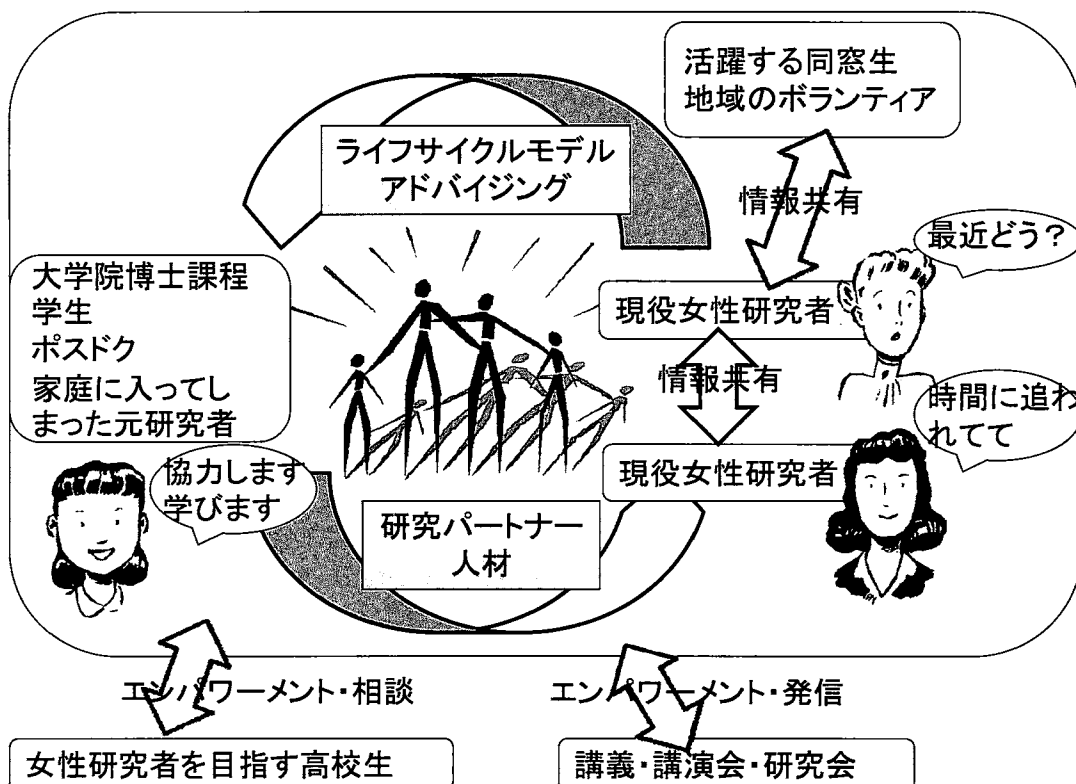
活躍する同窓生
地域のボランティア

ライフサイクルモデル
アドバイジング

情報共有

最近どう?

大学院博士課程
学生
ポスドク
家庭に入ってしまった元研究者

現役女性研究者

情報共有

時間に追われてて

現役女性研究者

協力します
学びます

研究パートナー
人材

エンパワーメント・相談

エンパワーメント・発信

女性研究者を目指す高校生

講義・講演会・研究会